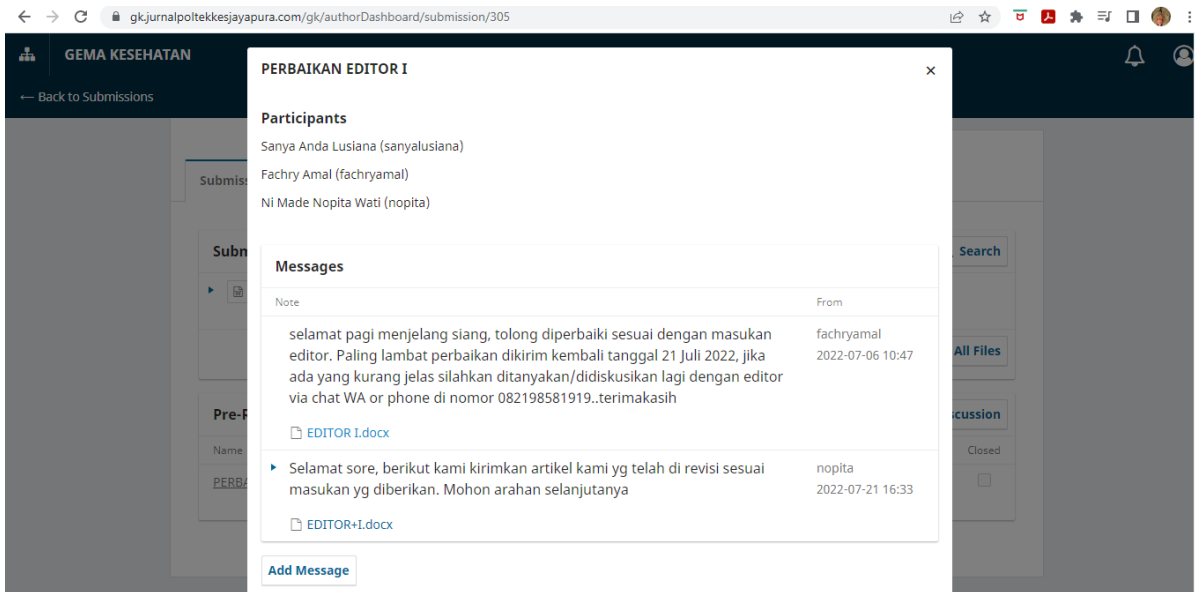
gk.jurnalpoltekkesjayapura.com/gk/authorDashboard/submission/305

GEMA KESEHATAN

← Back to Submissions

Submiss

Subm

Search

All Files

Pre-R

Name

PERBA

scussion

Closed

PERBAIKAN EDITOR I

×

Participants

Sanya Anda Lusiana (sanyalusiana)

Fachry Amal (fachryamal)

Ni Made Nopita Wati (nopita)

Messages

| Note | From |
|---|---|
| selamat pagi menjelang siang, tolong diperbaiki sesuai dengan masukan editor. Paling lambat perbaikan dikirim kembali tanggal 21 Juli 2022, jika ada yang kurang jelas silahkan ditanyakan/didiskusikan lagi dengan editor via chat WA or phone di nomor 082198581919..terimakasih<br>EDITOR I.docx | fachryamal<br>2022-07-06 10:47 |
| Selamat sore, berikut kami kirimkan artikel kami yg telah di revisi sesuai masukan yg diberikan. Mohon arahan selanjutanya<br>EDITOR+I.docx | nopita<br>2022-07-21 16:33 |

Add Message